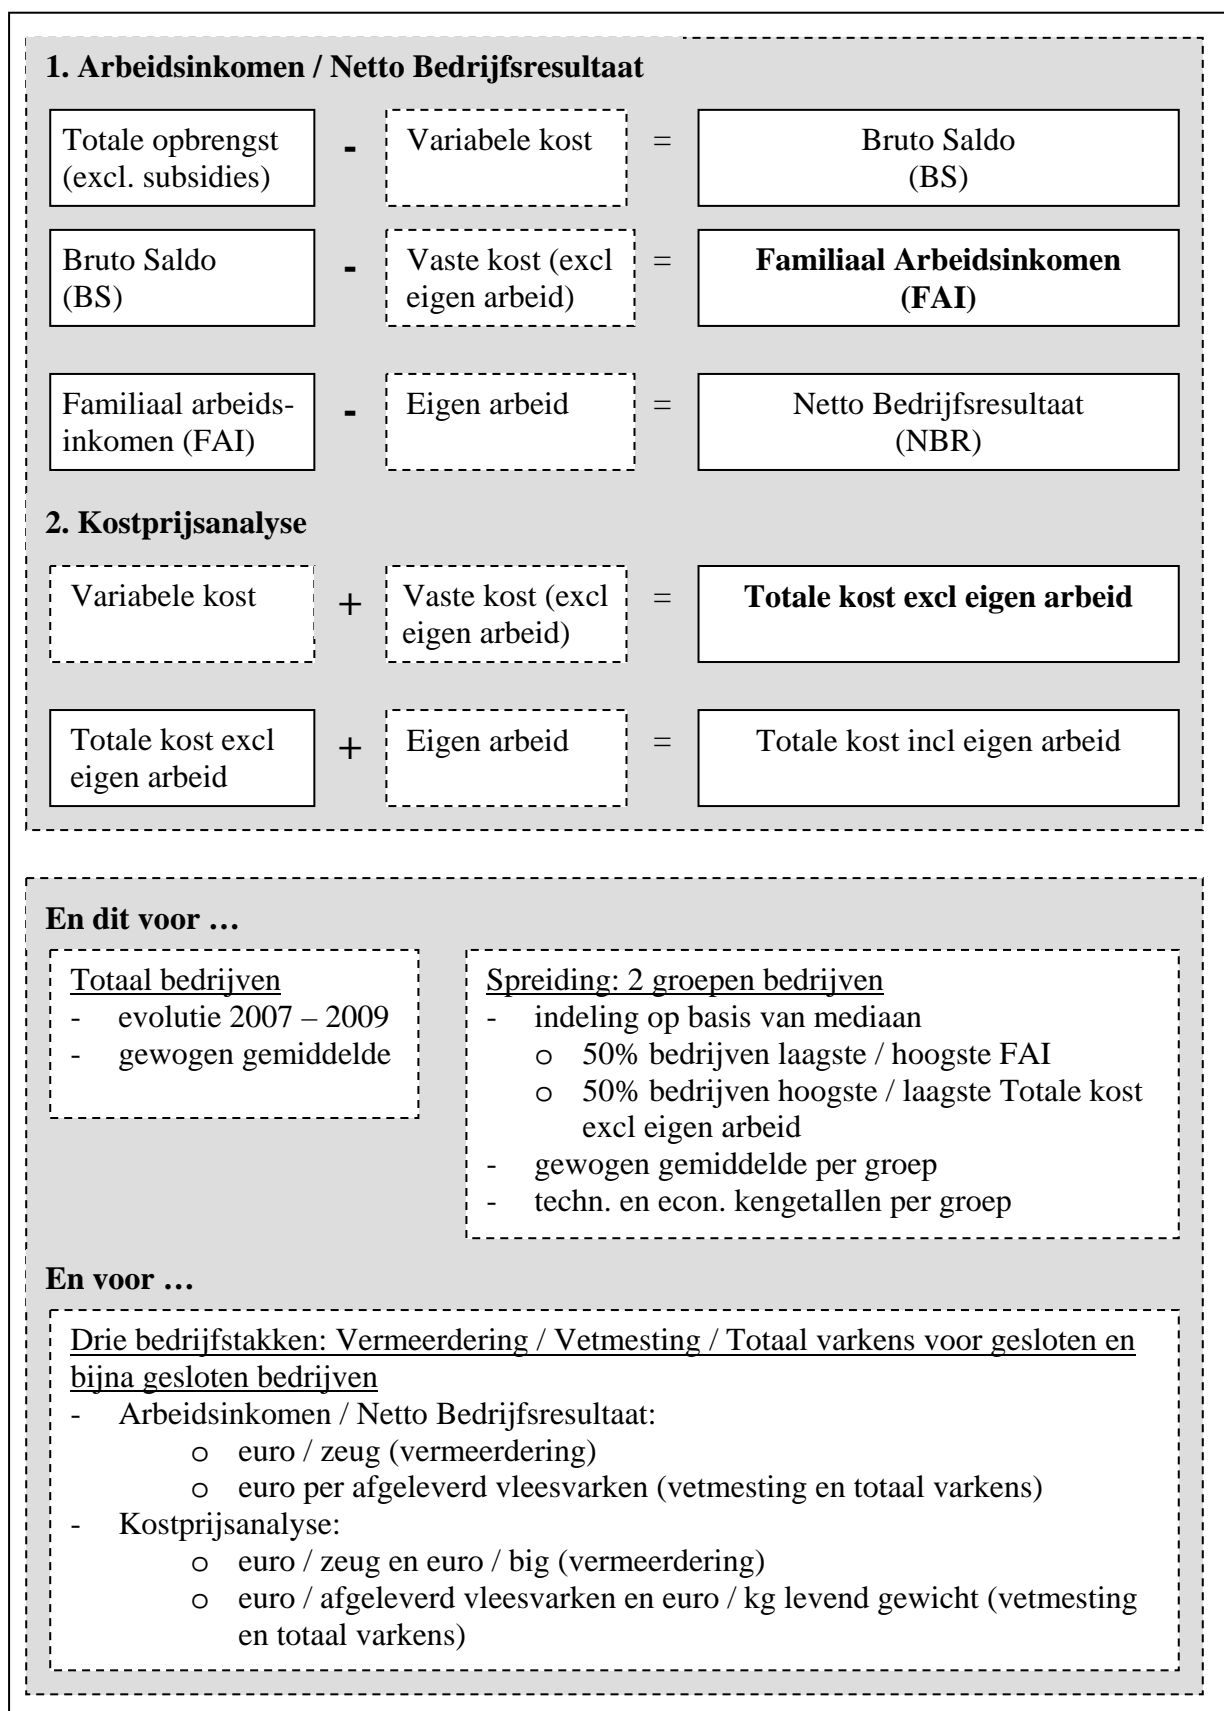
**1. Arbeidsinkomen / Netto Bedrijfsresultaat**

Totale opbrengst (excl. subsidies) - Variabele kost = Bruto Saldo (BS)

Bruto Saldo (BS) - Vaste kost (excl eigen arbeid) = **Familiaal Arbeidsinkomen (FAI)**

Familiaal arbeidsinkomen (FAI) - Eigen arbeid = Netto Bedrijfsresultaat (NBR)

**2. Kostprijsanalyse**

Variabele kost + Vaste kost (excl eigen arbeid) = **Totale kost excl eigen arbeid**

Totale kost excl eigen arbeid + Eigen arbeid = Totale kost incl eigen arbeid

**En dit voor …**

Totaal bedrijven
- evolutie 2007 – 2009
- gewogen gemiddelde

Spreiding: 2 groepen bedrijven
- indeling op basis van mediaan
  o 50% bedrijven laagste / hoogste FAI
  o 50% bedrijven hoogste / laagste Totale kost excl eigen arbeid
- gewogen gemiddelde per groep
- techn. en econ. kengetallen per groep

**En voor …**

Drie bedrijfstakken: Vermeerdering / Vetmesting / Totaal varkens voor gesloten en bijna gesloten bedrijven
- Arbeidsinkomen / Netto Bedrijfsresultaat:
  o euro / zeug (vermeerdering)
  o euro per afgeleverd vleesvarken (vetmesting en totaal varkens)
- Kostprijsanalyse:
  o euro / zeug en euro / big (vermeerdering)
  o euro / afgeleverd vleesvarken en euro / kg levend gewicht (vetmesting en totaal varkens)